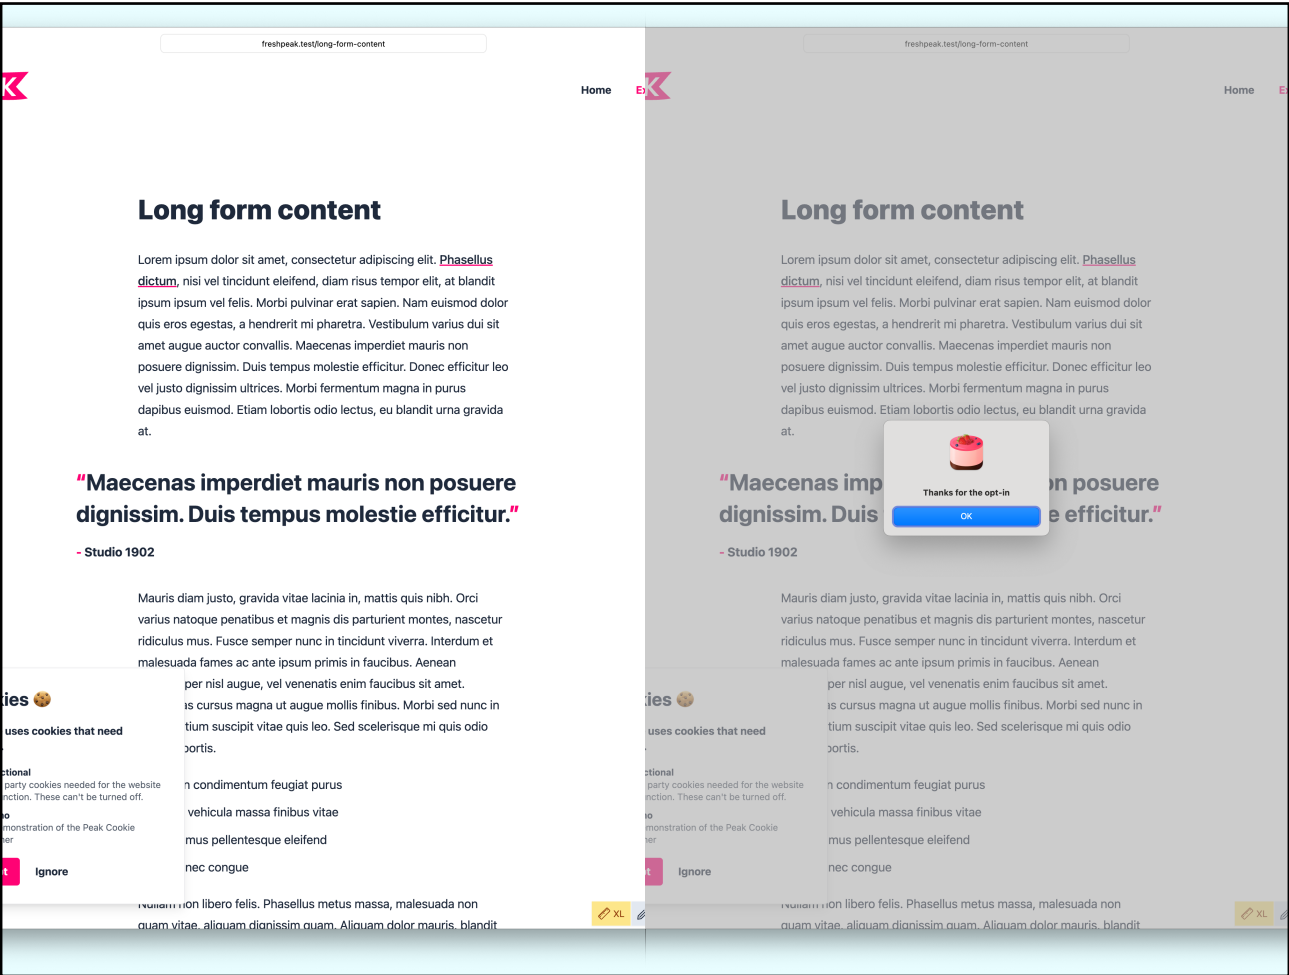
freshpeak.test/long-form-content

Home Ex

Long form content

Lorem ipsum dolor sit amet, consectetur adipiscing elit. Phasellus dictum, nisi vel tincidunt eleifend, diam risus tempor elit, at blandit ipsum ipsum vel felis. Morbi pulvinar erat sapien. Nam euismod dolor quis eros egestas, a hendrerit mi pharetra. Vestibulum varius dui sit amet augue auctor convallis. Maecenas imperdiet mauris non posuere dignissim. Duis tempus molestie efficitur. Donec efficitur leo vel justo dignissim ultrices. Morbi fermentum magna in purus dapibus euismod. Etiam lobortis odio lectus, eu blandit urna gravida at.

"Maecenas imperdiet mauris non posuere dignissim. Duis tempus molestie efficitur."

- Studio 1902

Mauris diam justo, gravida vitae lacinia in, mattis quis nibh. Orci varius natoque penatibus et magnis dis parturient montes, nascetur ridiculus mus. Fusce semper nunc in tincidunt viverra. Interdum et malesuada fames ac ante ipsum primis in faucibus. Aenean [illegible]per nisl augue, vel venenatis enim faucibus sit amet. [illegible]s cursus magna ut augue mollis finibus. Morbi sed nunc in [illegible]tium suscipit vitae quis leo. Sed scelerisque mi quis odio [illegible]ortis.

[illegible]n condimentum feugiat purus
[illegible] vehicula massa finibus vitae
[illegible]mus pellentesque eleifend
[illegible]nec congue

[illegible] non libero felis. Phasellus metus massa, malesuada non quam vitae, aliquam dignissim quam. Aliquam dolor mauris, blandit

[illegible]ies 🍪
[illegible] uses cookies that need
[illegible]ctional
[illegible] party cookies needed for the website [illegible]nction. These can't be turned off.
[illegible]o
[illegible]monstration of the Peak Cookie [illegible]er
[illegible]t Ignore

XL

Thanks for the opt-in
OK